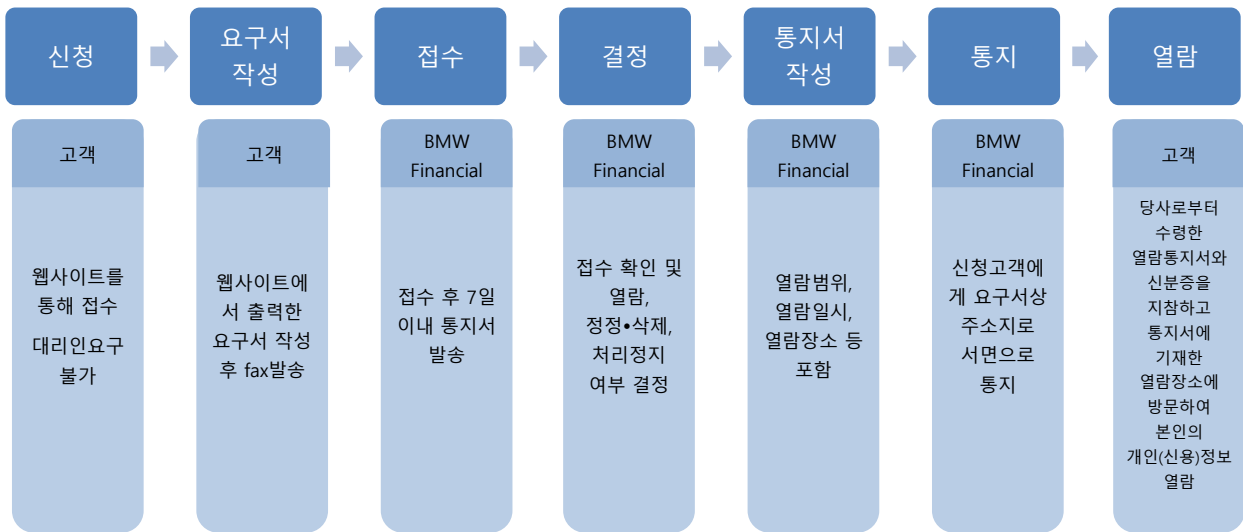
신청

요구서 작성

접수

결정

통지서 작성

통지

열람

고객

웹사이트를 통해 접수

대리인요구 불가

고객

웹사이트에서 출력한 요구서 작성 후 fax발송

BMW Financial

접수 후 7일 이내 통지서 발송

BMW Financial

접수 확인 및 열람, 정정•삭제, 처리정지 여부 결정

BMW Financial

열람범위, 열람일시, 열람장소 등 포함

BMW Financial

신청고객에게 요구서상 주소지로 서면으로 통지

고객

당사로부터 수령한 열람통지서와 신분증을 지참하고 통지서에 기재한 열람장소에 방문하여 본인의 개인(신용)정보 열람